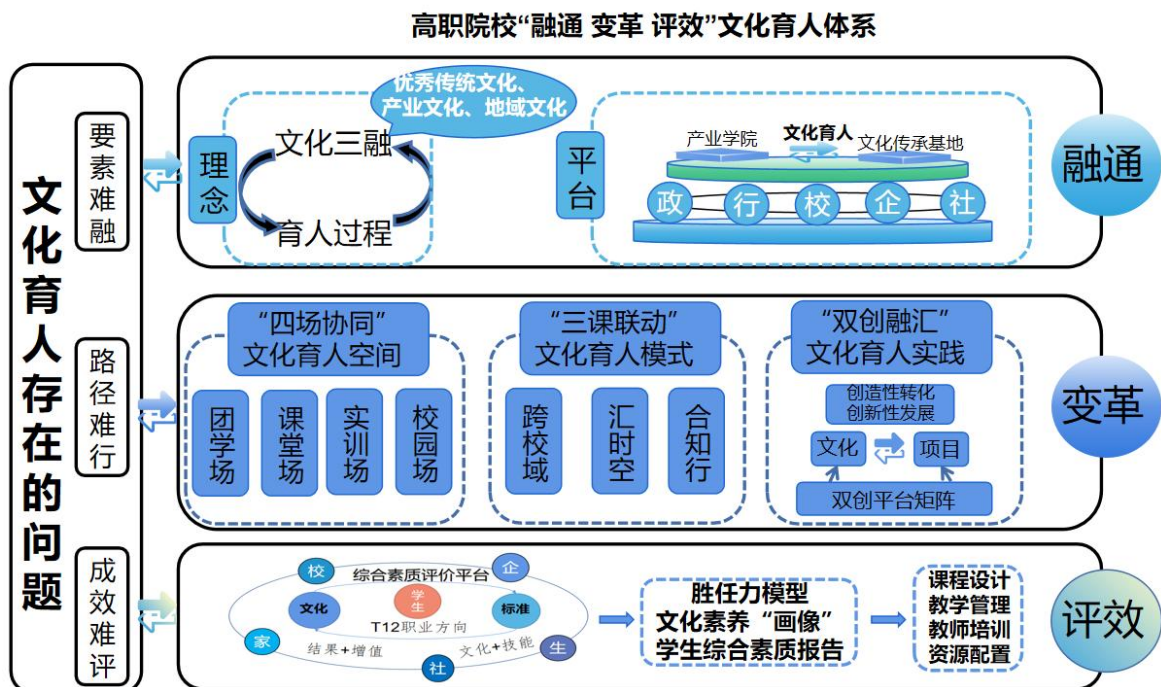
高职院校“融通 变革 评效”文化育人体系

文化育人存在的问题

要素难融

路径难行

成效难评

理念

文化三融

育人过程

优秀传统文化、产业文化、地域文化

平台

产业学院

文化育人

文化传承基地

政 行 校 企 社

融通

“四场协同”文化育人空间

团学场

课堂场

实训场

校园场

“三课联动”文化育人模式

跨校域

汇时空

合知行

“双创融汇”文化育人实践

创造性转化 创新性发展

文化

项目

双创平台矩阵

变革

校

综合素质评价平台

企

文化

学生

标准

T12职业方向

家

结果+增值

文化+技能

生

社

胜任力模型
文化素养“画像”
学生综合素质报告

课程设计
教学管理
教师培训
资源配置

评效